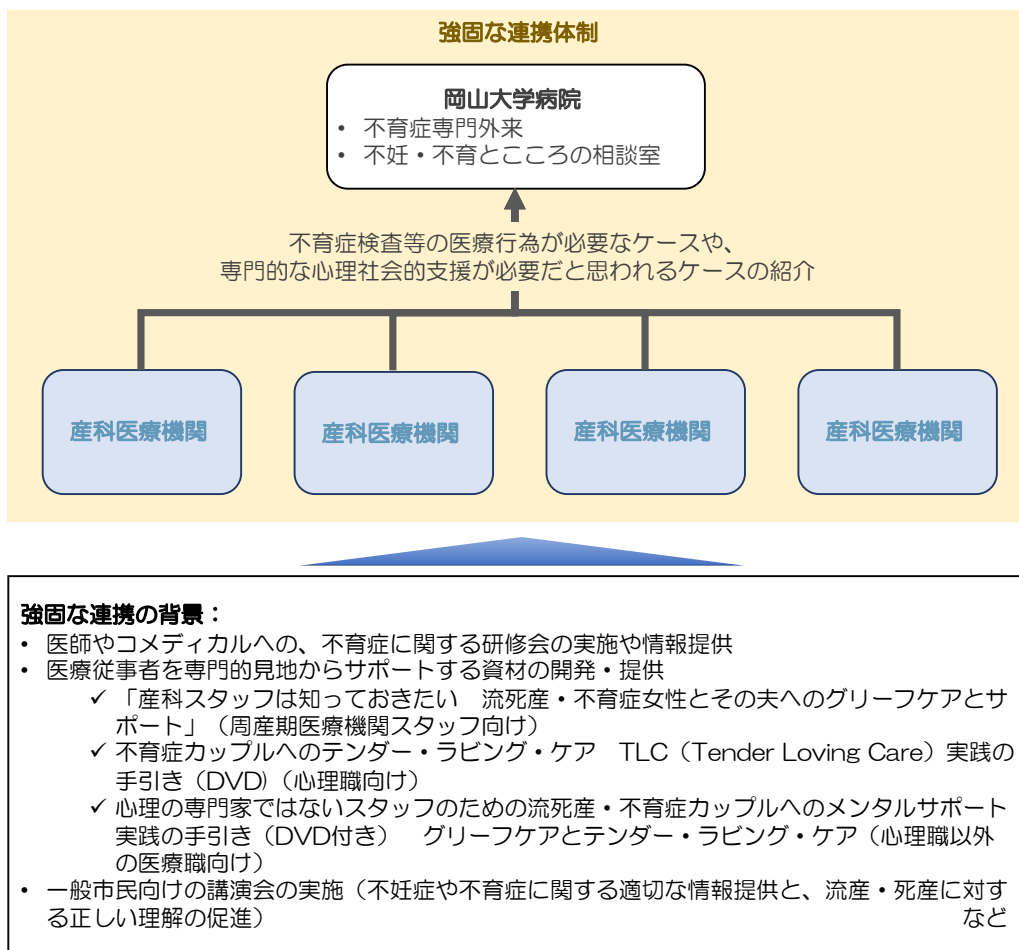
強固な連携体制

岡山大学病院
• 不育症専門外来
• 不妊・不育とこころの相談室

不育症検査等の医療行為が必要なケースや、
専門的な心理社会的支援が必要だと思われるケースの紹介

産科医療機関

産科医療機関

産科医療機関

産科医療機関

強固な連携の背景：
• 医師やコメディカルへの、不育症に関する研修会の実施や情報提供
• 医療従事者を専門的見地からサポートする資材の開発・提供
✓「産科スタッフは知っておきたい　流死産・不育症女性とその夫へのグリーフケアとサポート」（周産期医療機関スタッフ向け）
✓ 不育症カップルへのテンダー・ラビング・ケア　TLC（Tender Loving Care）実践の手引き（DVD）（心理職向け）
✓ 心理の専門家ではないスタッフのための流死産・不育症カップルへのメンタルサポート実践の手引き（DVD付き）　グリーフケアとテンダー・ラビング・ケア（心理職以外の医療職向け）
• 一般市民向けの講演会の実施（不妊症や不育症に関する適切な情報提供と、流産・死産に対する正しい理解の促進）　など